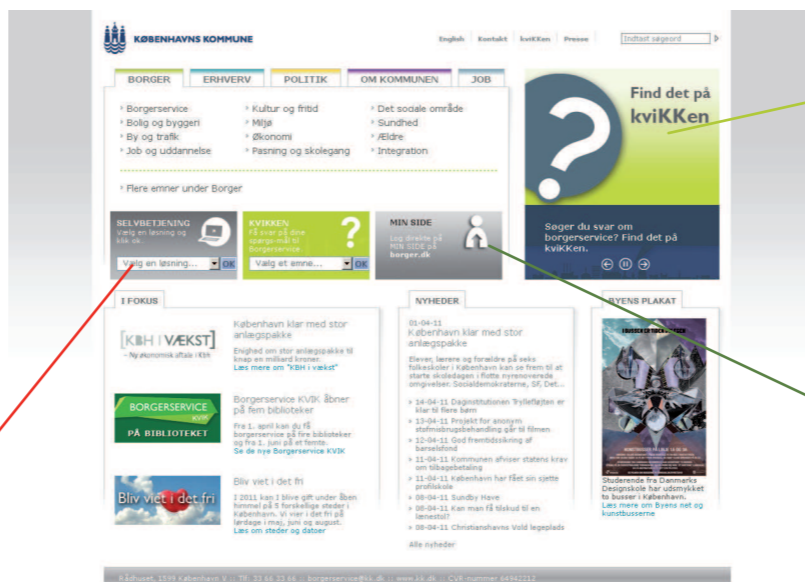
KØBENHAVNS KOMMUNE

English | Kontakt | kviKKen | Presse | Indtast søgeord

BORGER | ERHVERV | POLITIK | OM KOMMUNEN | JOB

Borgerservice
Bolig og byggeri
By og trafik
Job og uddannelse

Kultur og fritid
Miljø
Økonomi
Pasning og skolegang

Det sociale område
Sundhed
Ældre
Integration

Flere emner under Borger

SELVBETJENING
Vælg en løsning og klik ok.
Vælg en løsning... OK

KVIKKEN
Få svar på dine spørgsmål til Borgerservice.
Vælg et emne... OK

MIN SIDE
Log direkte på MIN SIDE på borger.dk

Find det på kviKKen

Søger du svar om borgerservice? Find det på kviKKen.

I FOKUS

KBH | VÆKST
– Ny økonomisk aftale i Kbh

København klar med stor anlægspakke
Enighed om stor anlægspakke til knap en milliard kroner.
Læs mere om "KBH i vækst"

BORGERSERVICE KVIK
PÅ BIBLIOTEKET

Borgerservice KVIK åbner på fem biblioteker
Fra 1. april kan du få borgerservice på fire biblioteker og fra 1. juni på et femte.
Se de nye Borgerservice KVIK

Bliv viet i det fri

Bliv viet i det fri
I 2011 kan I blive gift under åben himmel på 5 forskellige steder i København. Vi vier i det fri på lørdage i maj, juni og august.
Læs om steder og datoer

NYHEDER

01-04-11
København klar med stor anlægspakke
Elever, lærere og forældre på seks folkeskoler i København kan se frem til at starte skoledagen i flotte nyrenoverede omgivelser. Socialdemokraterne, SF, Det...

14-04-11 Daginstitutionen Tryllefløjten er klar til flere børn
13-04-11 Projekt for anonym stofmisbrugsbehandling går til filmen
12-04-11 God fremtidssikring af børnefond
11-04-11 Kommunen afviser statens krav om tilbagebetaling
11-04-11 København har fået sin sjette profilskole
08-04-11 Sundby Have
06-04-11 Kan man få tilskud til en løneseddel?
08-04-11 Christianshavns Vold legeplads

Alle nyheder

BYENS PLAKAT

Studerende fra Danmarks Designskole har udsmykket to busser i København.
Læs mere om Byens net og kunstbusserne

Rådhuset, 1599 København V · Tlf. 33 66 33 66 · borgerservice@kk.dk · www.kk.dk · CVR-nummer 64942212